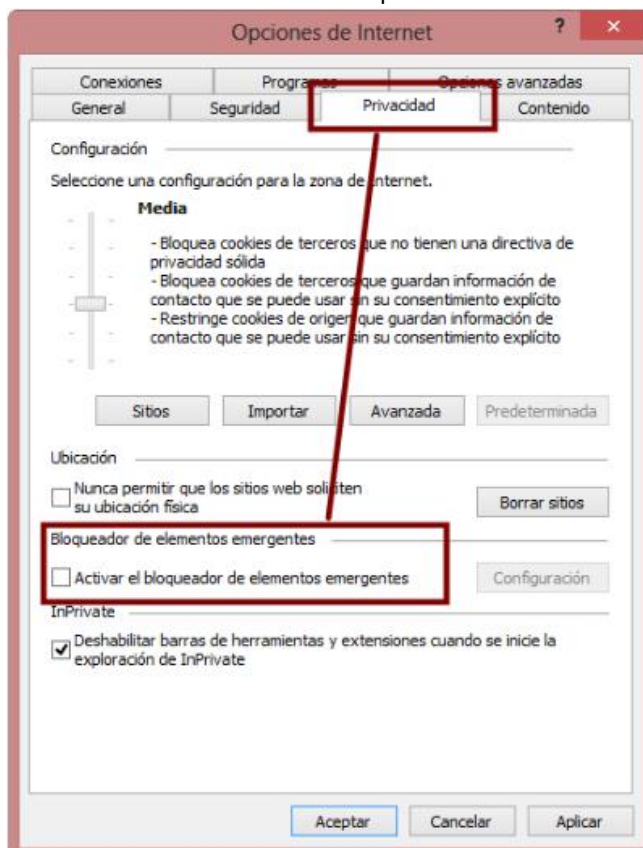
Opciones de Internet

?

Conexiones
Programas
Opciones avanzadas
General
Seguridad
Privacidad
Contenido

Configuración

Seleccione una configuración para la zona de Internet.

Media

- Bloquea cookies de terceros que no tienen una directiva de privacidad sólida
- Bloquea cookies de terceros que guardan información de contacto que se puede usar sin su consentimiento explícito
- Restringe cookies de origen que guardan información de contacto que se puede usar sin su consentimiento explícito

Sitios
Importar
Avanzada
Predeterminada

Ubicación

Nunca permitir que los sitios web soliciten su ubicación física

Borrar sitios

Bloqueador de elementos emergentes

Activar el bloqueador de elementos emergentes

Configuración

InPrivate

Deshabilitar barras de herramientas y extensiones cuando se inicie la exploración de InPrivate

Aceptar
Cancelar
Aplicar